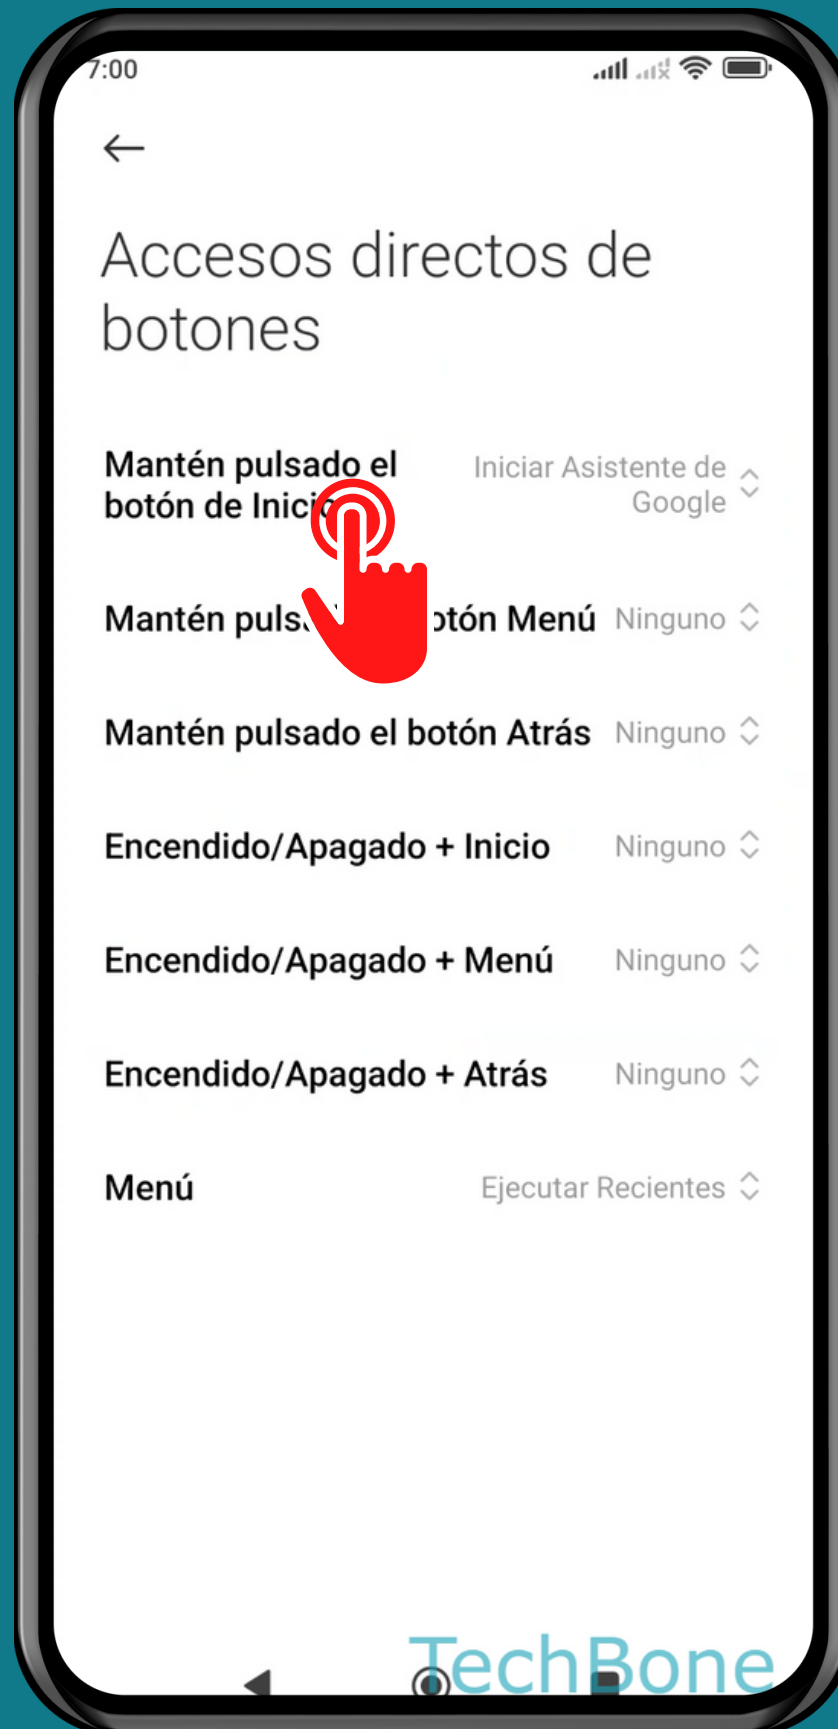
7:00

Accesos directos de botones

Mantén pulsado el botón de Inici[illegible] Iniciar Asistente de Google

Mantén puls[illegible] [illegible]tón Menú Ninguno

Mantén pulsado el botón Atrás Ninguno

Encendido/Apagado + Inicio Ninguno

Encendido/Apagado + Menú Ninguno

Encendido/Apagado + Atrás Ninguno

Menú Ejecutar Recientes

TechBone